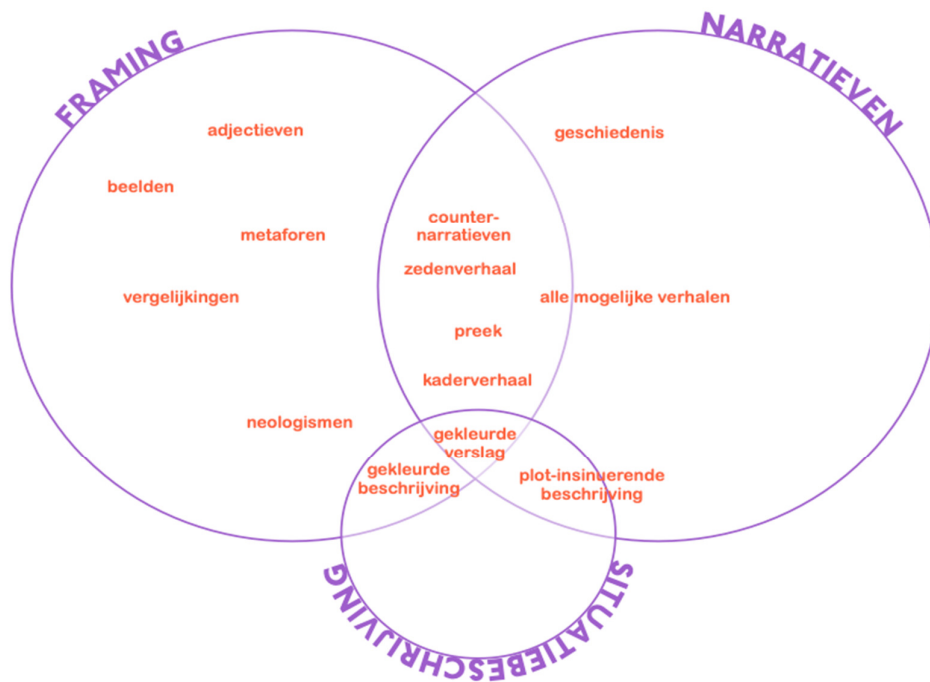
FRAMING

NARRATIEVEN

adjectieven

beelden

metaforen

vergelijkingen

neologismen

geschiedenis

alle mogelijke verhalen

counter-narratieven

zedenverhaal

preek

kaderverhaal

gekleurde verslag

gekleurde beschrijving

plot-insinuerende beschrijving

SITUATIEBESCHRIJVING